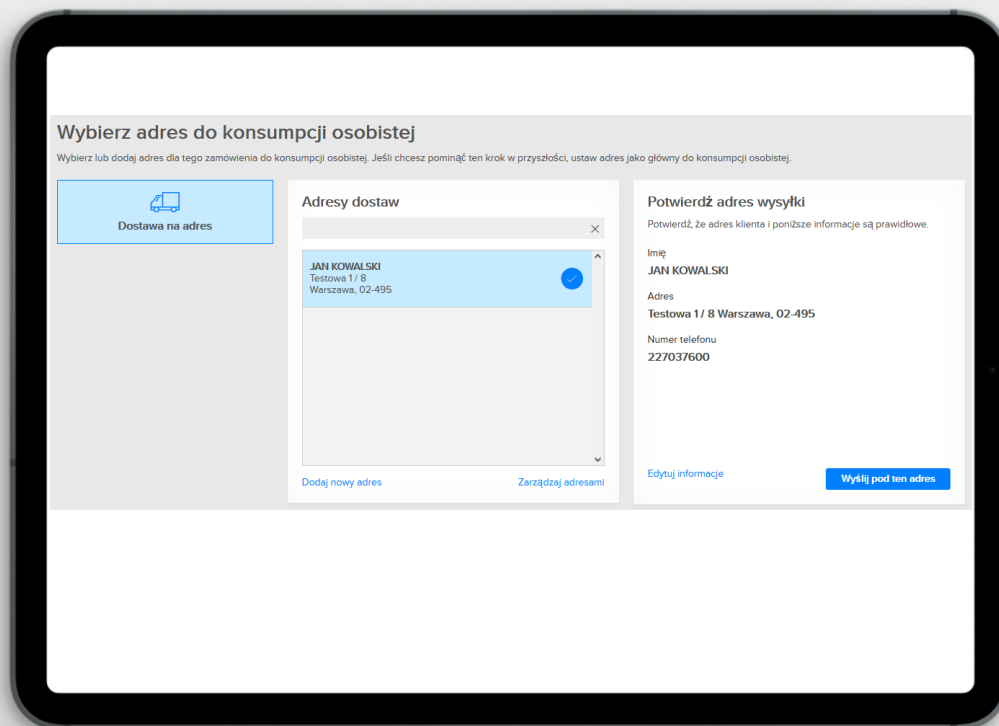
Wybierz adres do konsumpcji osobistej

Wybierz lub dodaj adres dla tego zamówienia do konsumpcji osobistej. Jeśli chcesz pominąć ten krok w przyszłości, ustaw adres jako główny do konsumpcji osobistej.

Dostawa na adres

Adresy dostaw

JAN KOWALSKI
Testowa 1 / 8
Warszawa, 02-495

Dodaj nowy adres

Zarządzaj adresami

Potwierdź adres wysyłki

Potwierdź, że adres klienta i poniższe informacje są prawidłowe.

Imię
JAN KOWALSKI

Adres
Testowa 1 / 8 Warszawa, 02-495

Numer telefonu
227037600

Edytuj informacje

Wyślij pod ten adres